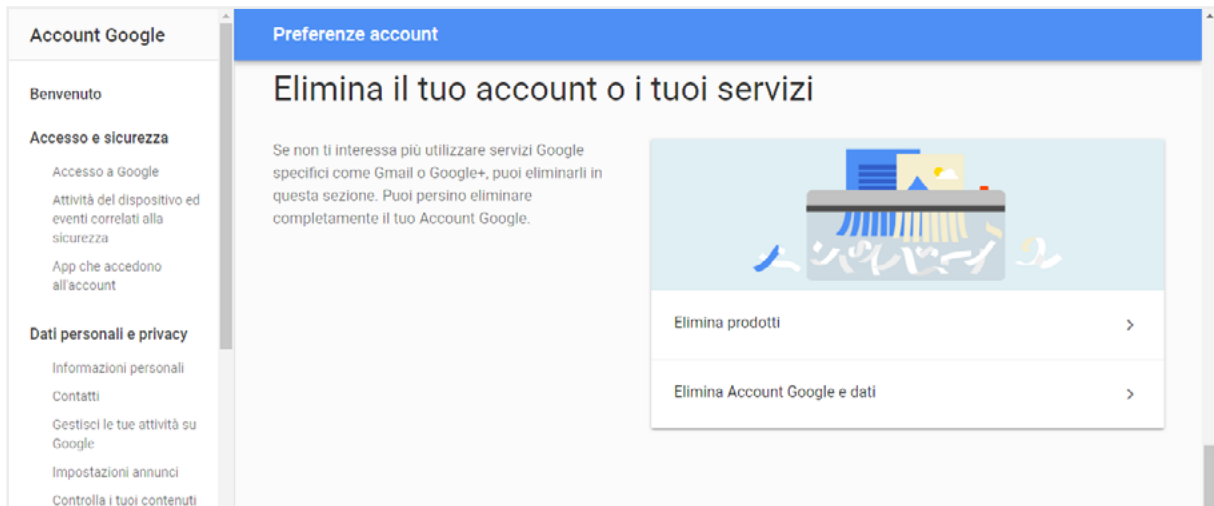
Account Google

Benvenuto

Accesso e sicurezza

Accesso a Google

Attività del dispositivo ed eventi correlati alla sicurezza

App che accedono all'account

Dati personali e privacy

Informazioni personali

Contatti

Gestisci le tue attività su Google

Impostazioni annunci

Controlla i tuoi contenuti

Preferenze account

Elimina il tuo account o i tuoi servizi

Se non ti interessa più utilizzare servizi Google specifici come Gmail o Google+, puoi eliminarli in questa sezione. Puoi persino eliminare completamente il tuo Account Google.

Elimina prodotti

Elimina Account Google e dati